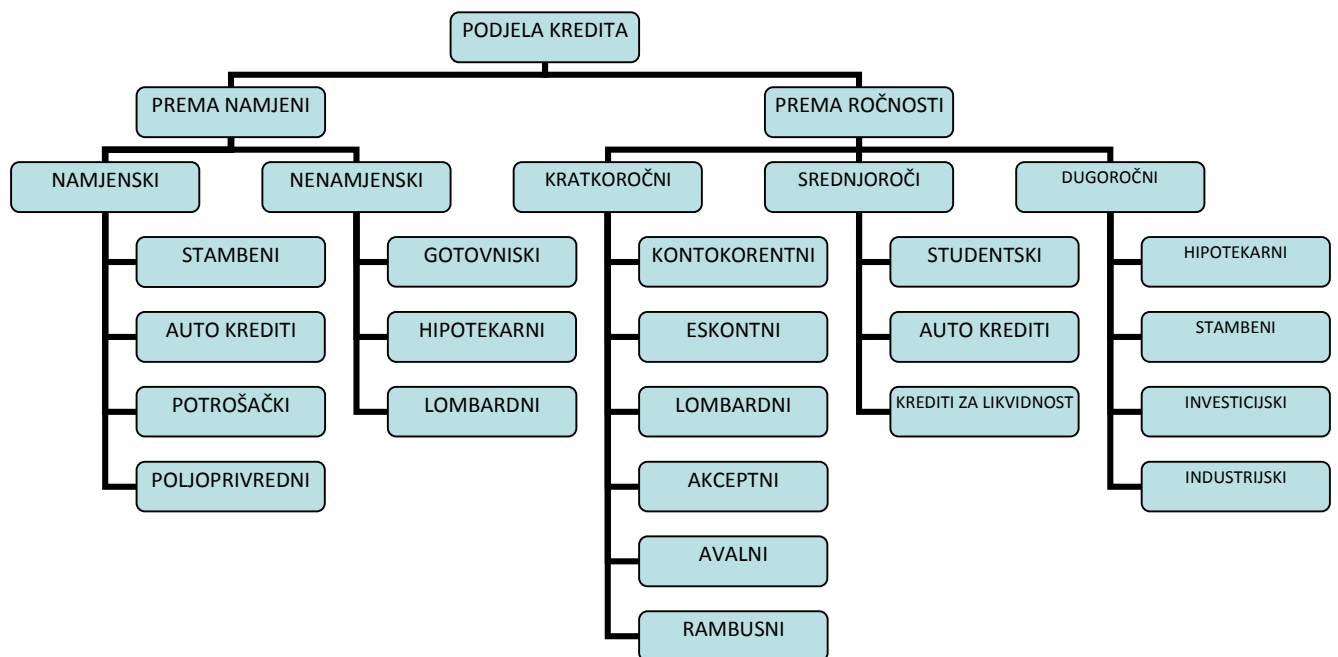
PODJELA KREDITA

PREMA NAMJENI

PREMA ROČNOSTI

NAMJENSKI

NENAMJENSKI

KRATKOROČNI

SREDNJOROČI

DUGOROČNI

STAMBENI

AUTO KREDITI

POTROŠAČKI

POLJOPRIVREDNI

GOTOVNISKI

HIPOTEKARNI

LOMBARDNI

KONTOKORENTNI

ESKONTNI

LOMBARDNI

AKCEPTNI

AVALNI

RAMBUSNI

STUDENTSKI

AUTO KREDITI

KREDITI ZA LIKVIDNOST

HIPOTEKARNI

STAMBENI

INVESTICIJSKI

INDUSTRIJSKI